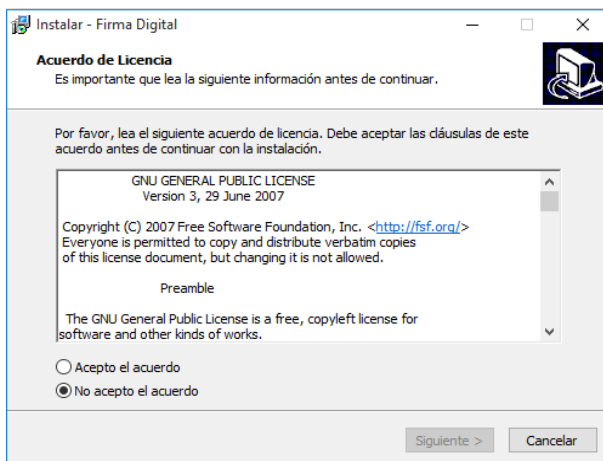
Instalar - Firma Digital

Acuerdo de Licencia
Es importante que lea la siguiente información antes de continuar.

Por favor, lea el siguiente acuerdo de licencia. Debe aceptar las cláusulas de este acuerdo antes de continuar con la instalación.

GNU GENERAL PUBLIC LICENSE
Version 3, 29 June 2007

Copyright (C) 2007 Free Software Foundation, Inc. <http://fsf.org/>
Everyone is permitted to copy and distribute verbatim copies
of this license document, but changing it is not allowed.

Preamble

The GNU General Public License is a free, copyleft license for
software and other kinds of works.

Acepto el acuerdo
No acepto el acuerdo

Siguiente >
Cancelar